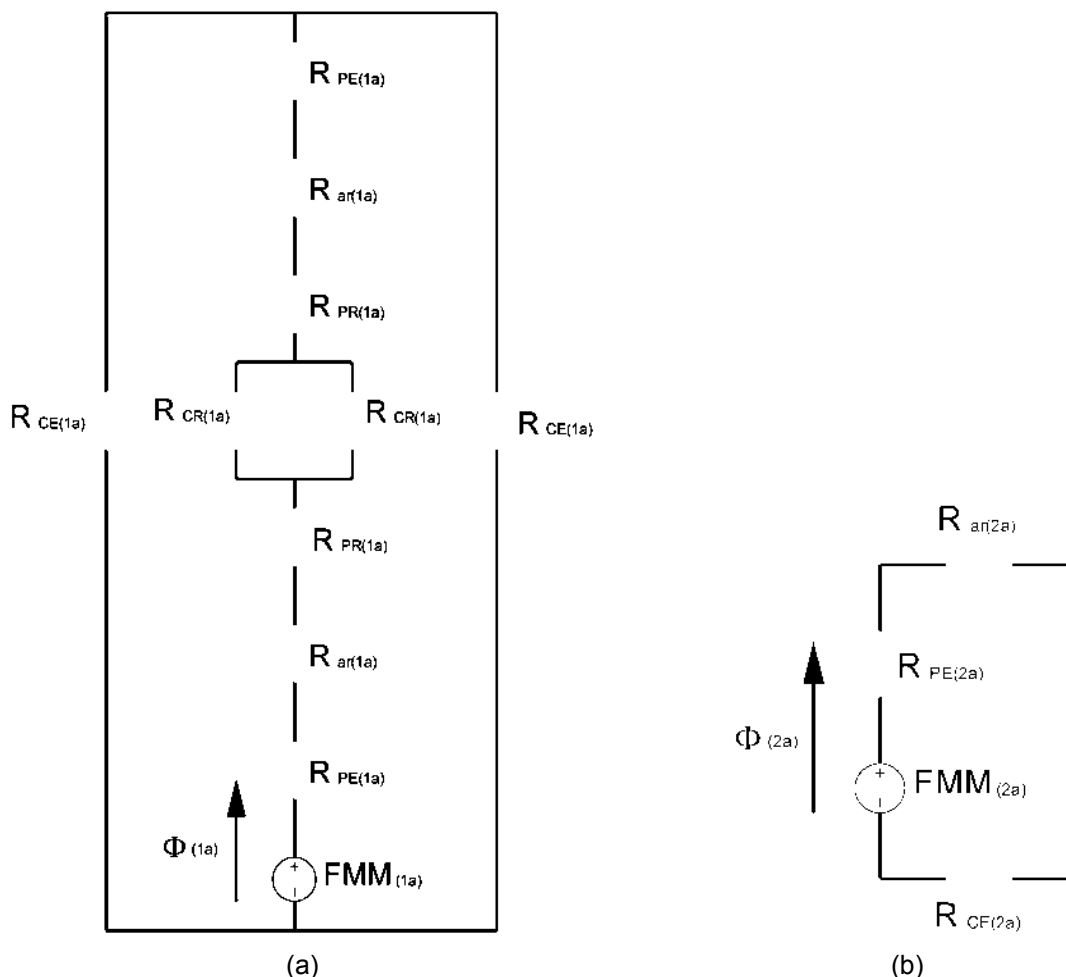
$R_{PE(1a)}$

$R_{ar(1a)}$

$R_{PR(1a)}$

$R_{CE(1a)}$ $R_{CR(1a)}$ $R_{CR(1a)}$ $R_{CE(1a)}$

$R_{PR(1a)}$

$R_{ar(1a)}$

$R_{PE(1a)}$

$\Phi_{(1a)}$

+ −

$FMM_{(1a)}$

(a)

$R_{ar(2a)}$

$R_{PE(2a)}$

$\Phi_{(2a)}$

+ −

$FMM_{(2a)}$

$R_{CE(2a)}$

(b)